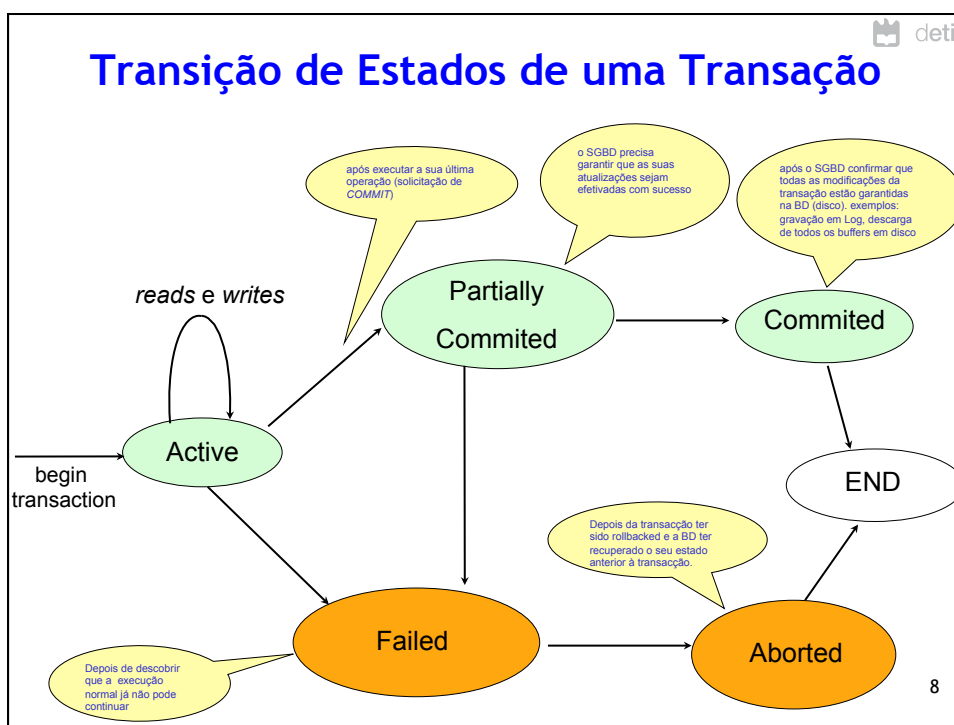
deti

Transição de Estados de uma Transação

após executar a sua última operação (solicitação de COMMIT)

o SGBD precisa garantir que as suas atualizações sejam efetivadas com sucesso

após o SGBD confirmar que todas as modificações da transação estão garantidas na BD (disco). exemplos: gravação em Log, descarga de todos os buffers em disco

reads e writes

Partially Commited

Commited

Active

begin transaction

END

Depois da transacção ter sido rollbacked e a BD ter recuperado o seu estado anterior à transacção.

Failed

Aborted

Depois de descobrir que a execução normal já não pode continuar

8